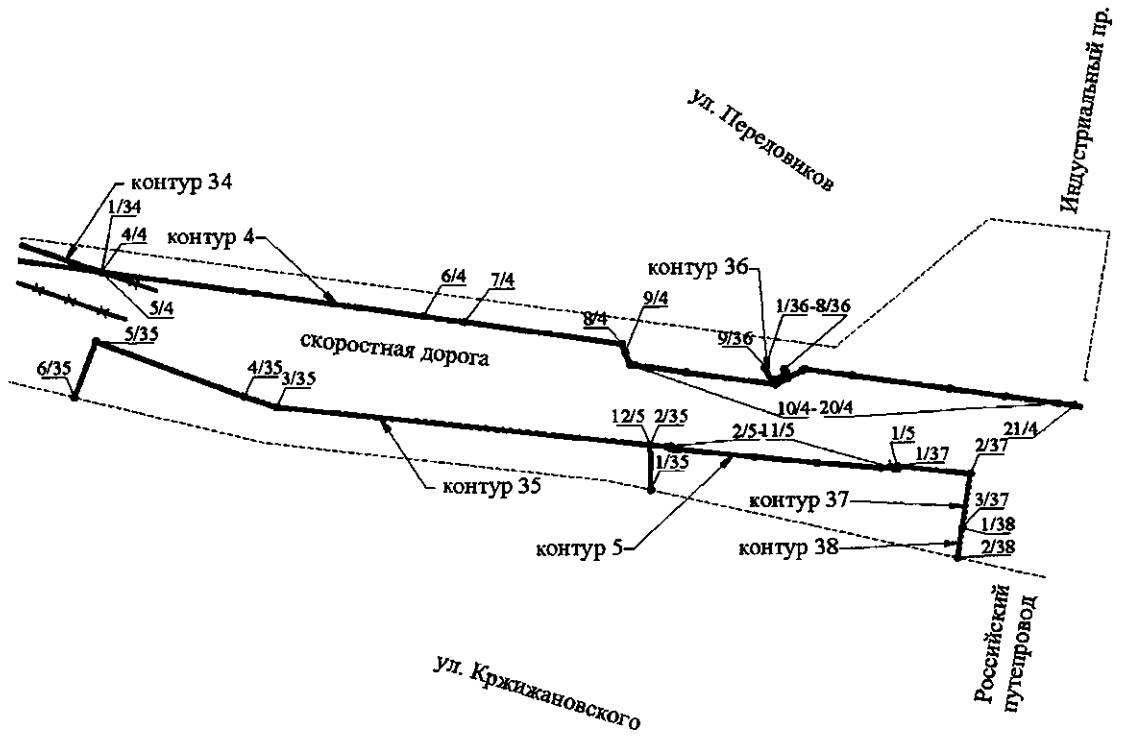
ул. Передовиков

Индустриальный пр.

контур 34
1/34
4/4
контур 4
5/4
6/4
7/4
8/4
9/4
контур 36
1/36-8/36
9/36
5/35
6/35
скоростная дорога
4/35
3/35
10/4-20/4
12/5
2/35
2/5-11/5
1/5
1/37
2/37
21/4
1/35
контур 35
контур 37
3/37
1/38
контур 5
контур 38
2/38

Российский путепровод

ул. Кржижановского